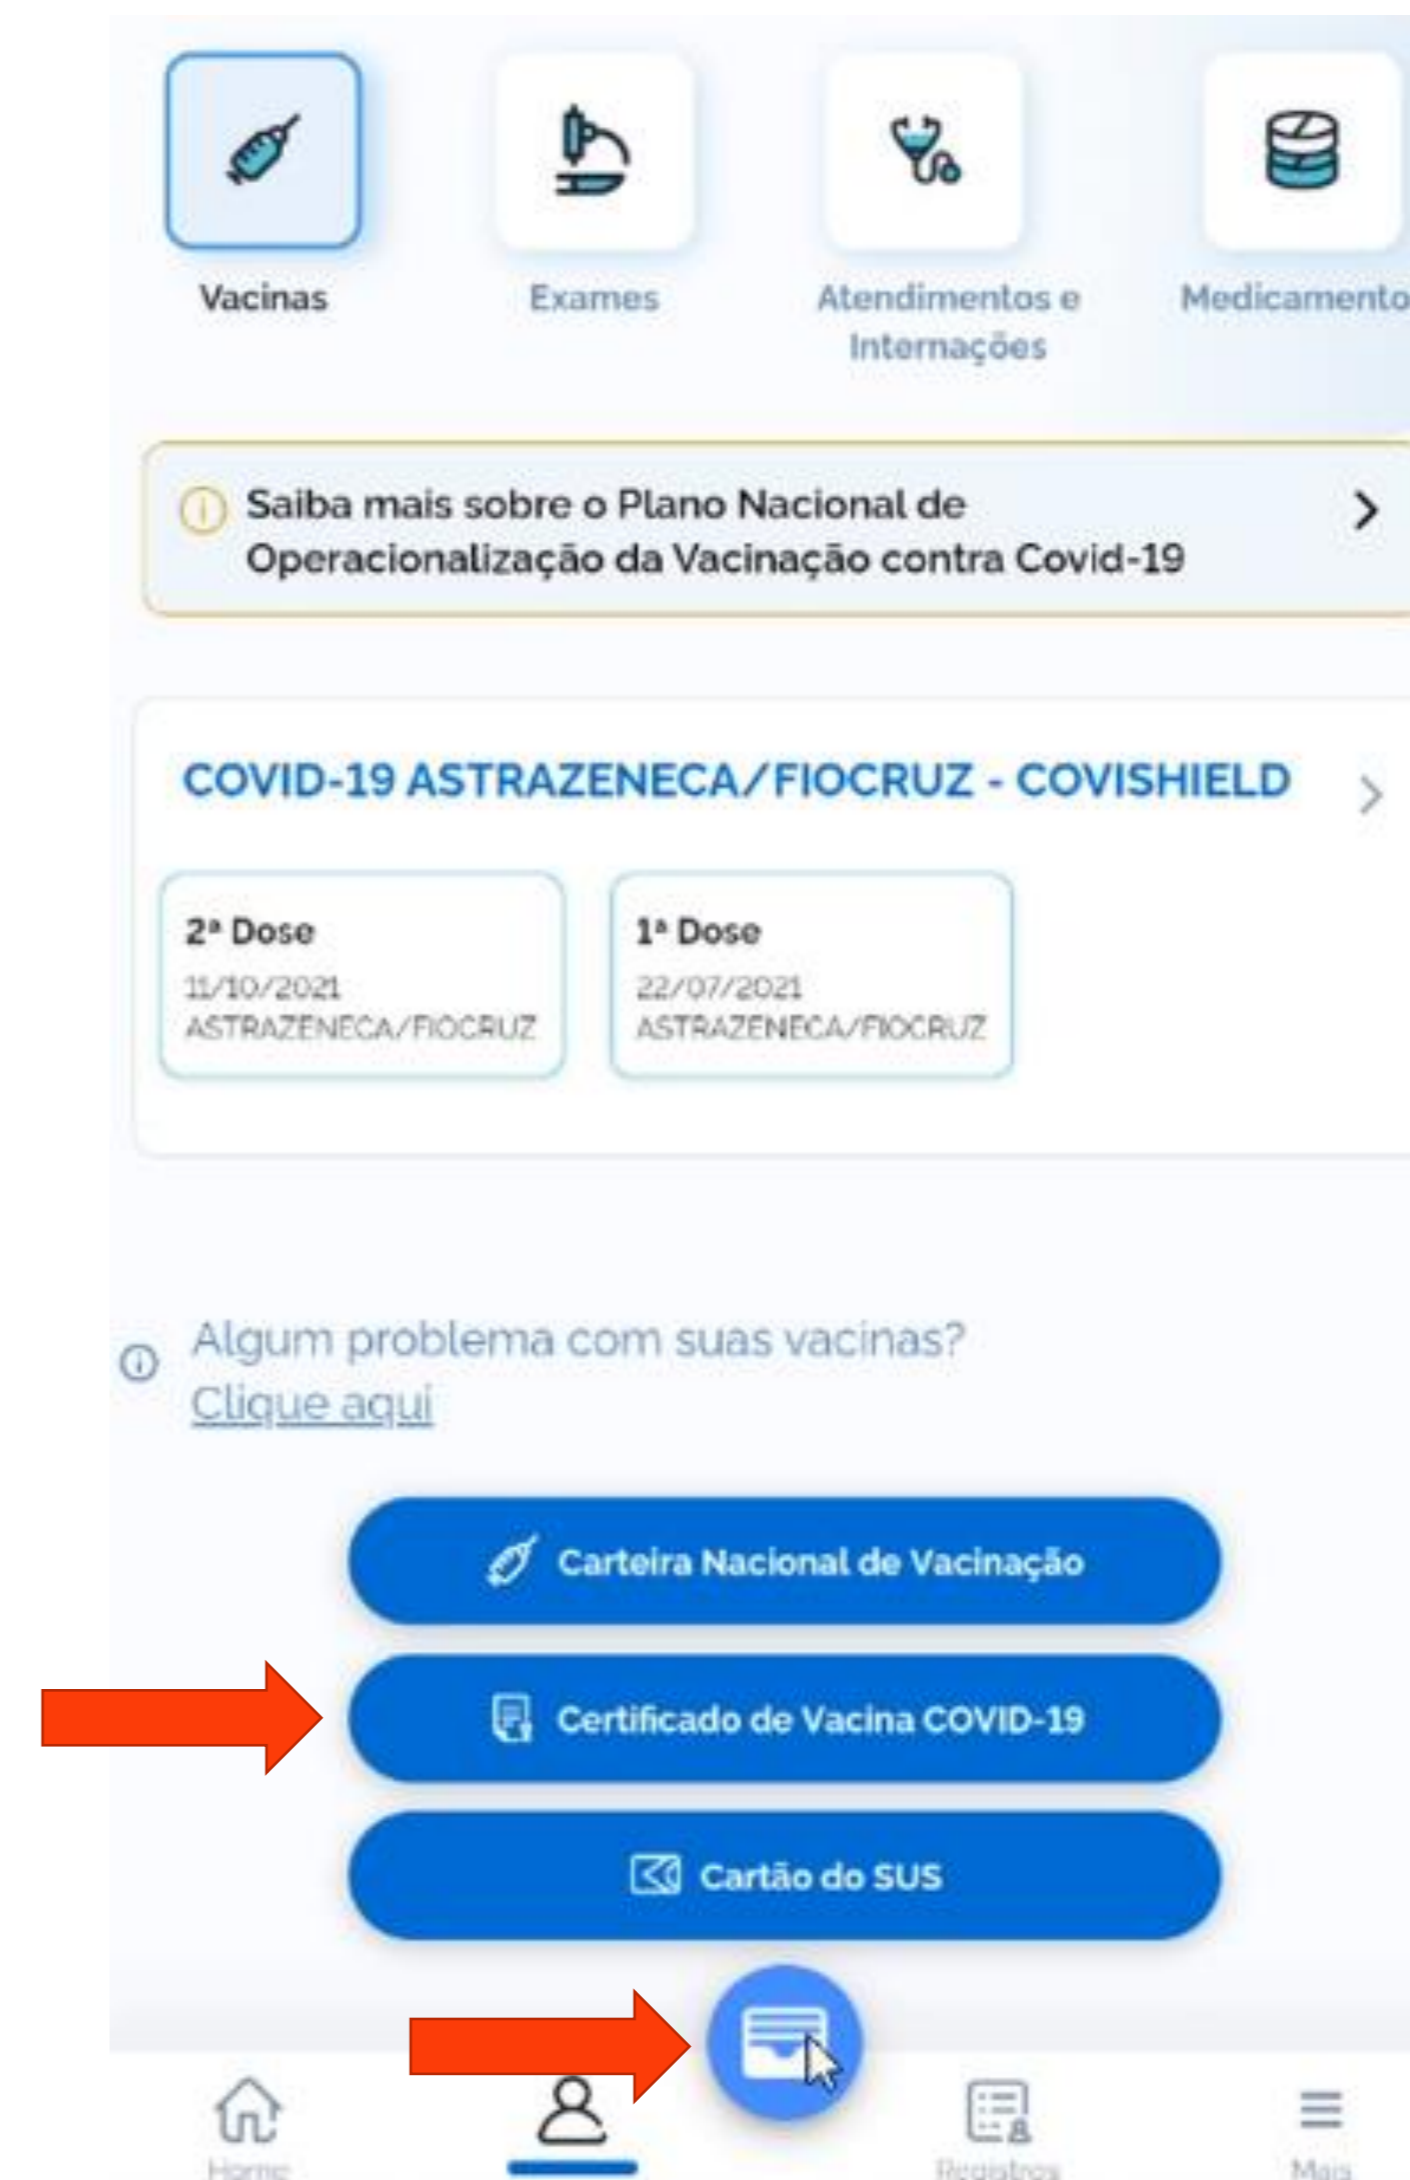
Vacinas

Exames

Atendimentos e Internações

Medicamento

Saiba mais sobre o Plano Nacional de Operacionalização da Vacinação contra Covid-19

COVID-19 ASTRAZENECA/FIOCRUZ - COVISHIELD

2ª Dose
11/10/2021
ASTRAZENECA/FIOCRUZ

1ª Dose
22/07/2021
ASTRAZENECA/FIOCRUZ

Algum problema com suas vacinas?
Clique aqui

Carteira Nacional de Vacinação

Certificado de Vacina COVID-19

Cartão do SUS

Home

Registros

Mais